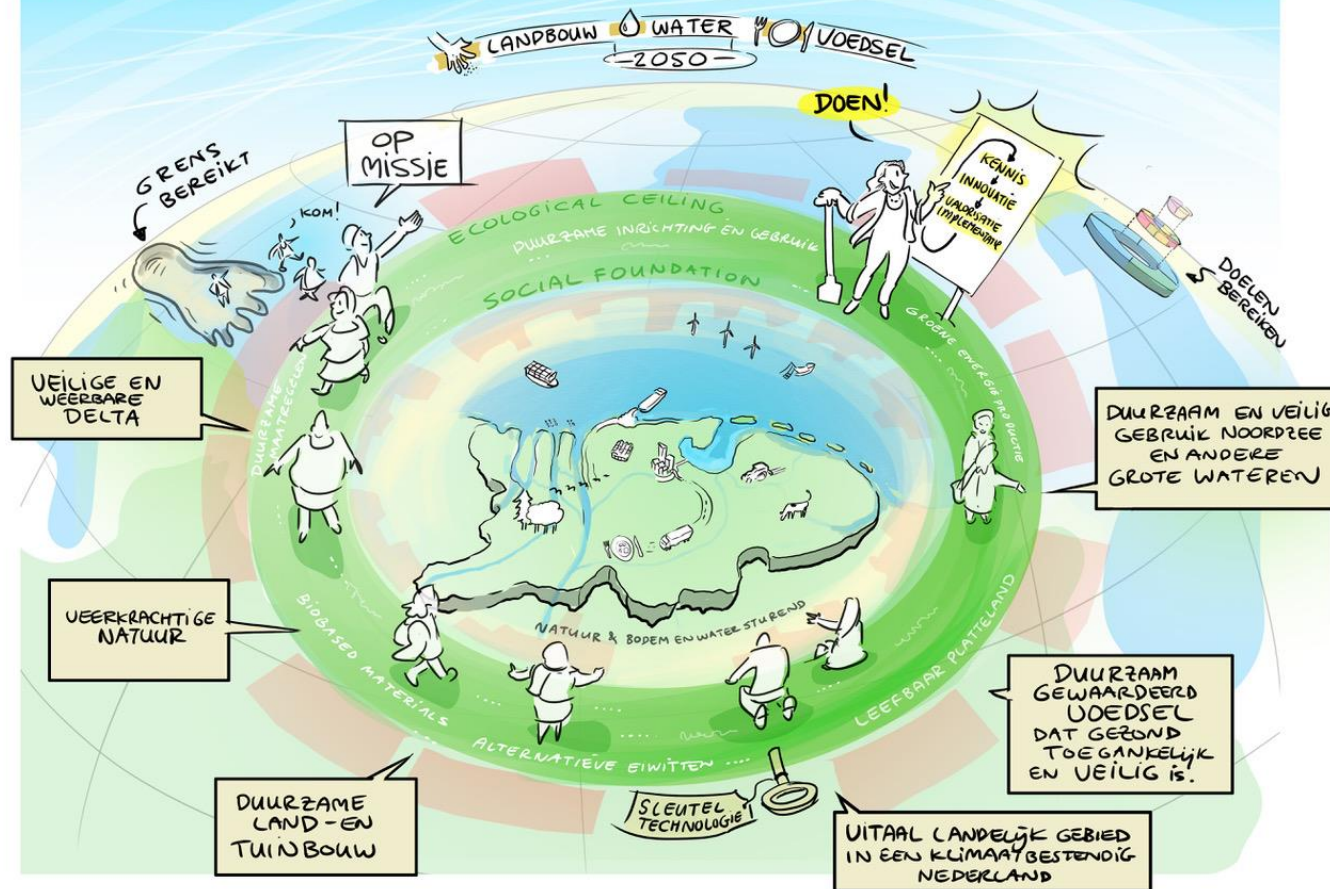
LANDBOUW WATER VOEDSEL
-2050-

DOEN!

GRENS BEREIKT

OP MISSIE

KOM!

KENNIS
INNOVATIE
VALORISATIE
IMPLEMENTATIE

DOELEN BEREIKEN

ECOLOGICAL CEILING
DUURZAME INRICHTING EN GEBRUIK
SOCIAL FOUNDATION
GROENE ENERGIE PRODUCTIE
DUURZAME MAATREGELEN

VEILIGE EN WEERBARE DELTA

DUURZAAM EN VEILIG GEBRUIK NOORDZEE EN ANDERE GROTE WATEREN

NATUUR & BODEM EN WATER STUREND

VEERKRACHTIGE NATUUR

BIOBASED MATERIALS

LEEFBAAR PLATTELAND

DUURZAAM GEWAARDEERD VOEDSEL DAT GEZOND TOEGANKELIJK EN VEILIG IS.

ALTERNATIEVE EIWITTEN

DUURZAME LAND- EN TUINBOUW

SLEUTEL TECHNOLOGIE

VITAAL LANDELIJK GEBIED IN EEN KLIMAATBESTENDIG NEDERLAND